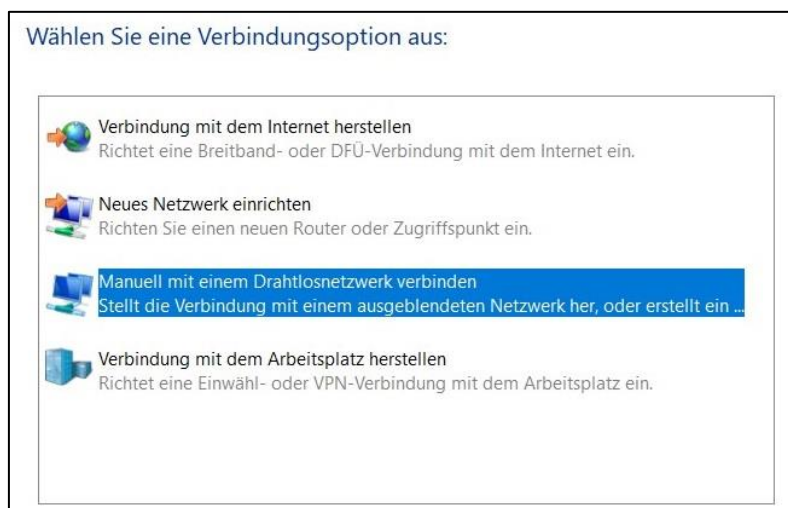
Wählen Sie eine Verbindungsoption aus:

Verbindung mit dem Internet herstellen
Richtet eine Breitband- oder DFÜ-Verbindung mit dem Internet ein.

Neues Netzwerk einrichten
Richten Sie einen neuen Router oder Zugriffspunkt ein.

Manuell mit einem Drahtlosnetzwerk verbinden
Stellt die Verbindung mit einem ausgeblendeten Netzwerk her, oder erstellt ein ...

Verbindung mit dem Arbeitsplatz herstellen
Richtet eine Einwähl- oder VPN-Verbindung mit dem Arbeitsplatz ein.